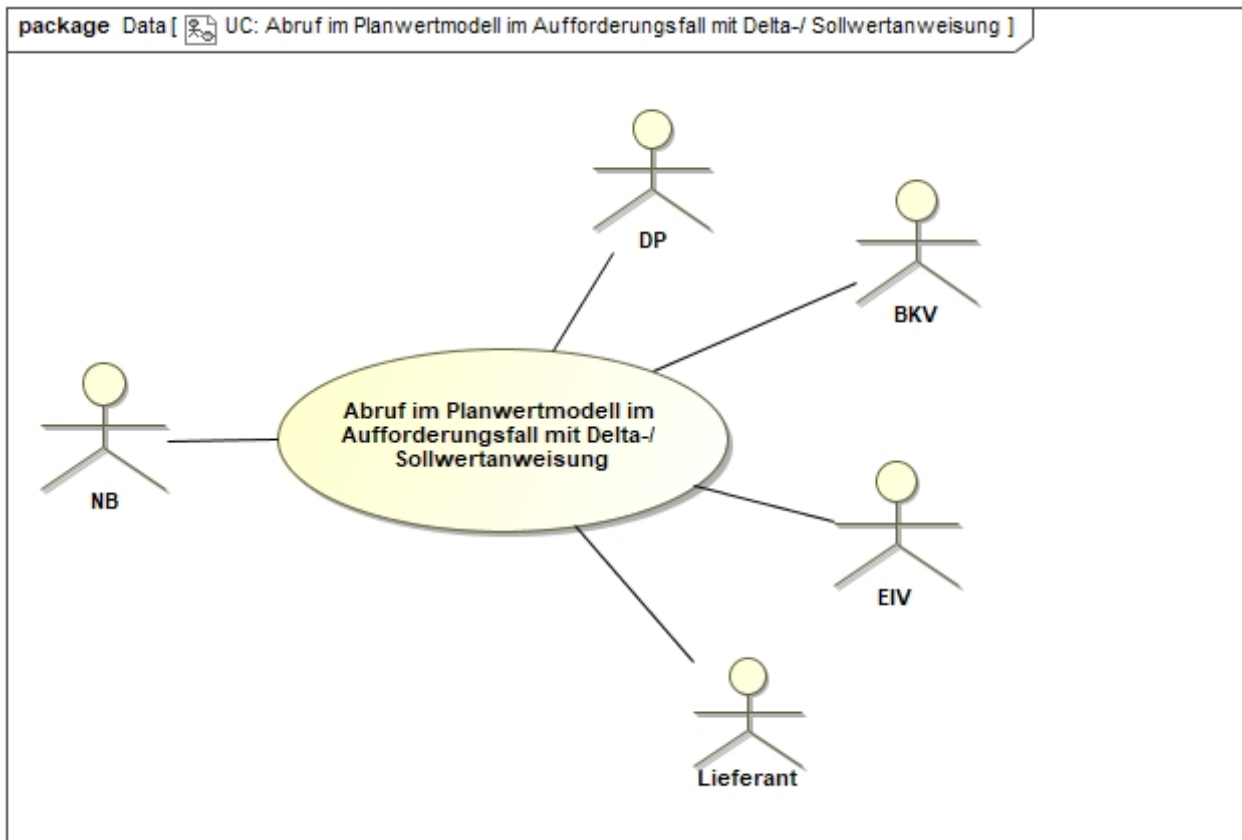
package Data [ UC: Abruf im Planwertmodell im Aufforderungsfall mit Delta-/ Sollwertanweisung ]

DP

BKV

NB

Abruf im Planwertmodell im Aufforderungsfall mit Delta-/ Sollwertanweisung

EIV

Lieferant